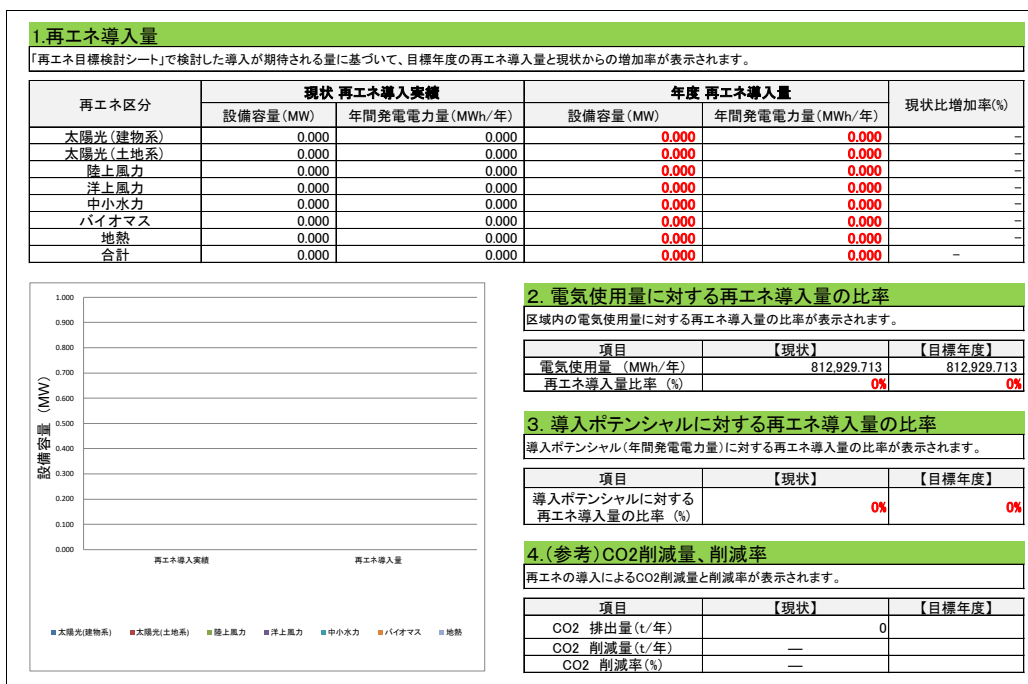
1.再エネ導入量

「再エネ目標検討シート」で検討した導入が期待される量に基づいて、目標年度の再エネ導入量と現状からの増加率が表示されます。

| 再エネ区分 | 現状 再エネ導入実績 設備容量(MW) | 現状 再エネ導入実績 年間発電電力量(MWh/年) | 年度 再エネ導入量 設備容量(MW) | 年度 再エネ導入量 年間発電電力量(MWh/年) | 現状比増加率(%) |
|---|---|---|---|---|---|
| 太陽光(建物系) | 0.000 | 0.000 | 0.000 | 0.000 | – |
| 太陽光(土地系) | 0.000 | 0.000 | 0.000 | 0.000 | – |
| 陸上風力 | 0.000 | 0.000 | 0.000 | 0.000 | – |
| 洋上風力 | 0.000 | 0.000 | 0.000 | 0.000 | – |
| 中小水力 | 0.000 | 0.000 | 0.000 | 0.000 | – |
| バイオマス | 0.000 | 0.000 | 0.000 | 0.000 | – |
| 地熱 | 0.000 | 0.000 | 0.000 | 0.000 | – |
| 合計 | 0.000 | 0.000 | 0.000 | 0.000 | – |

1.000
0.900
0.800
0.700
0.600
0.500
0.400
0.300
0.200
0.100
0.000
設備容量 (MW)
再エネ導入実績
再エネ導入量
太陽光(建物系) 太陽光(土地系) 陸上風力 洋上風力 中小水力 バイオマス 地熱

2. 電気使用量に対する再エネ導入量の比率

区域内の電気使用量に対する再エネ導入量の比率が表示されます。

| 項目 | 【現状】 | 【目標年度】 |
|---|---|---|
| 電気使用量 (MWh/年) | 812,929.713 | 812,929.713 |
| 再エネ導入量比率 (%) | 0% | 0% |

3. 導入ポテンシャルに対する再エネ導入量の比率

導入ポテンシャル(年間発電電力量)に対する再エネ導入量の比率が表示されます。

| 項目 | 【現状】 | 【目標年度】 |
|---|---|---|
| 導入ポテンシャルに対する再エネ導入量の比率 (%) | 0% | 0% |

4.(参考)CO2削減量、削減率

再エネの導入によるCO2削減量と削減率が表示されます。

| 項目 | 【現状】 | 【目標年度】 |
|---|---|---|
| CO2 排出量(t/年) | 0 | |
| CO2 削減量(t/年) | — | |
| CO2 削減率(%) | — | |